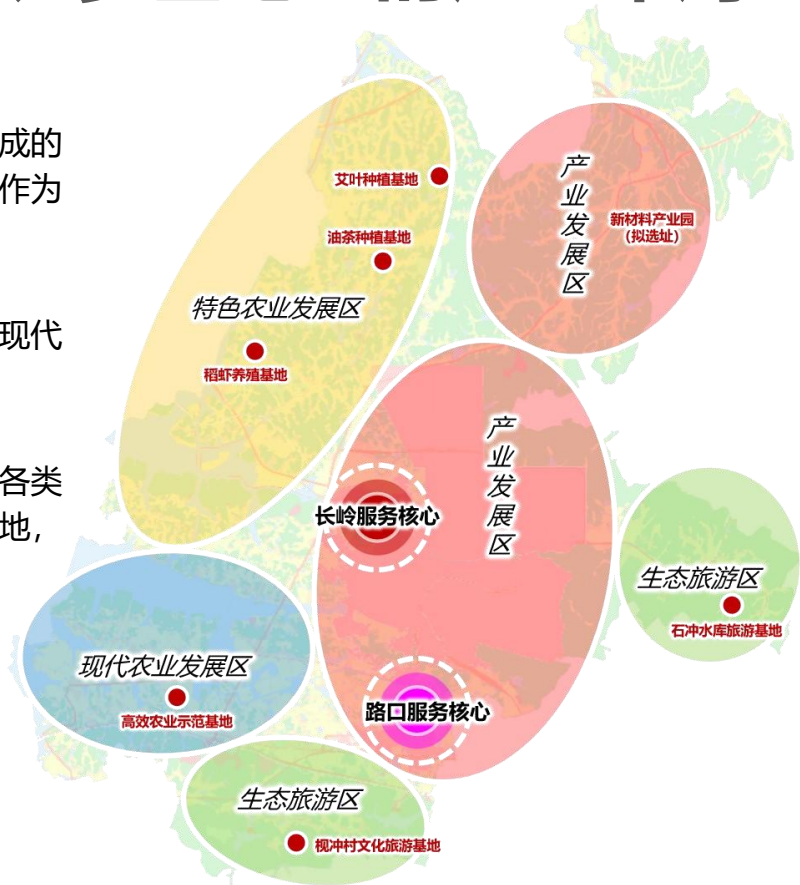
成的
作为

现代

各类
地，

艾叶种植基地

油茶种植基地

特色农业发展区

稻虾养殖基地

产业发展区

新材料产业园
（拟选址）

产业发展区

长岭服务核心

生态旅游区

石冲水库旅游基地

现代农业发展区

高效农业示范基地

路口服务核心

生态旅游区

枧冲村文化旅游基地